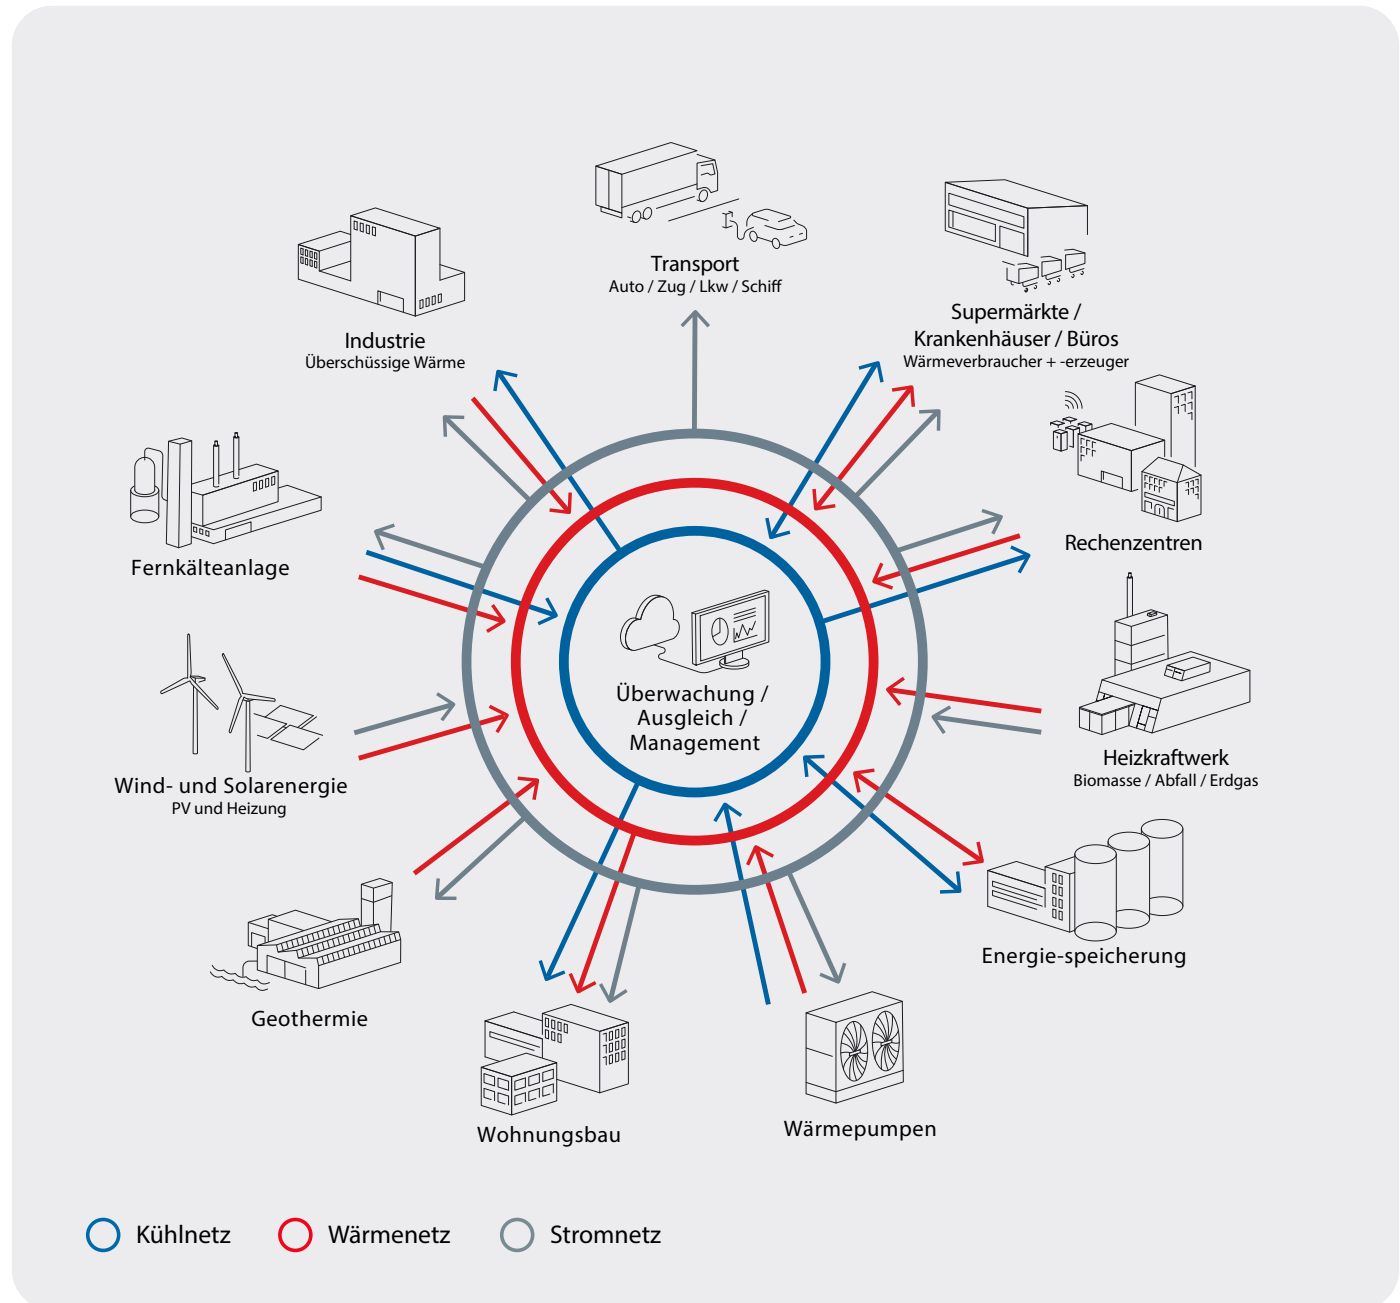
Transport
Auto / Zug / Lkw / Schiff

Industrie
Überschüssige Wärme

Supermärkte / Krankenhäuser / Büros
Wärmeverbraucher + -erzeuger

Rechenzentren

Fernkälteanlage

Überwachung / Ausgleich / Management

Heizkraftwerk
Biomasse / Abfall / Erdgas

Wind- und Solarenergie
PV und Heizung

Energie-speicherung

Geothermie

Wohnungsbau

Wärmepumpen

Kühlnetz
Wärmenetz
Stromnetz